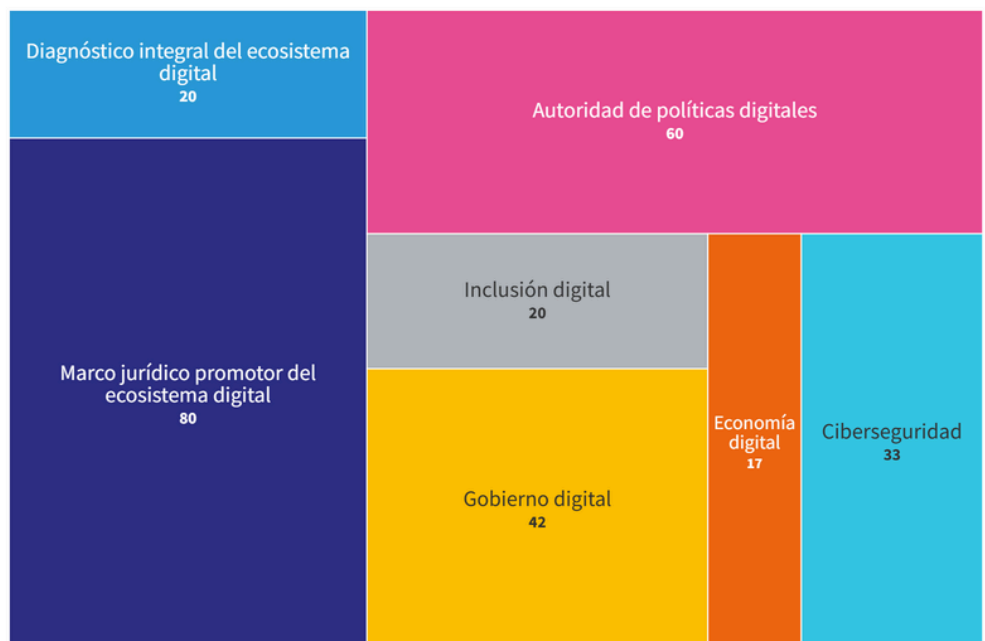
Diagnóstico integral del ecosistema digital
20

Autoridad de políticas digitales
60

Marco jurídico promotor del ecosistema digital
80

Inclusión digital
20

Gobierno digital
42

Economía digital
17

Ciberseguridad
33